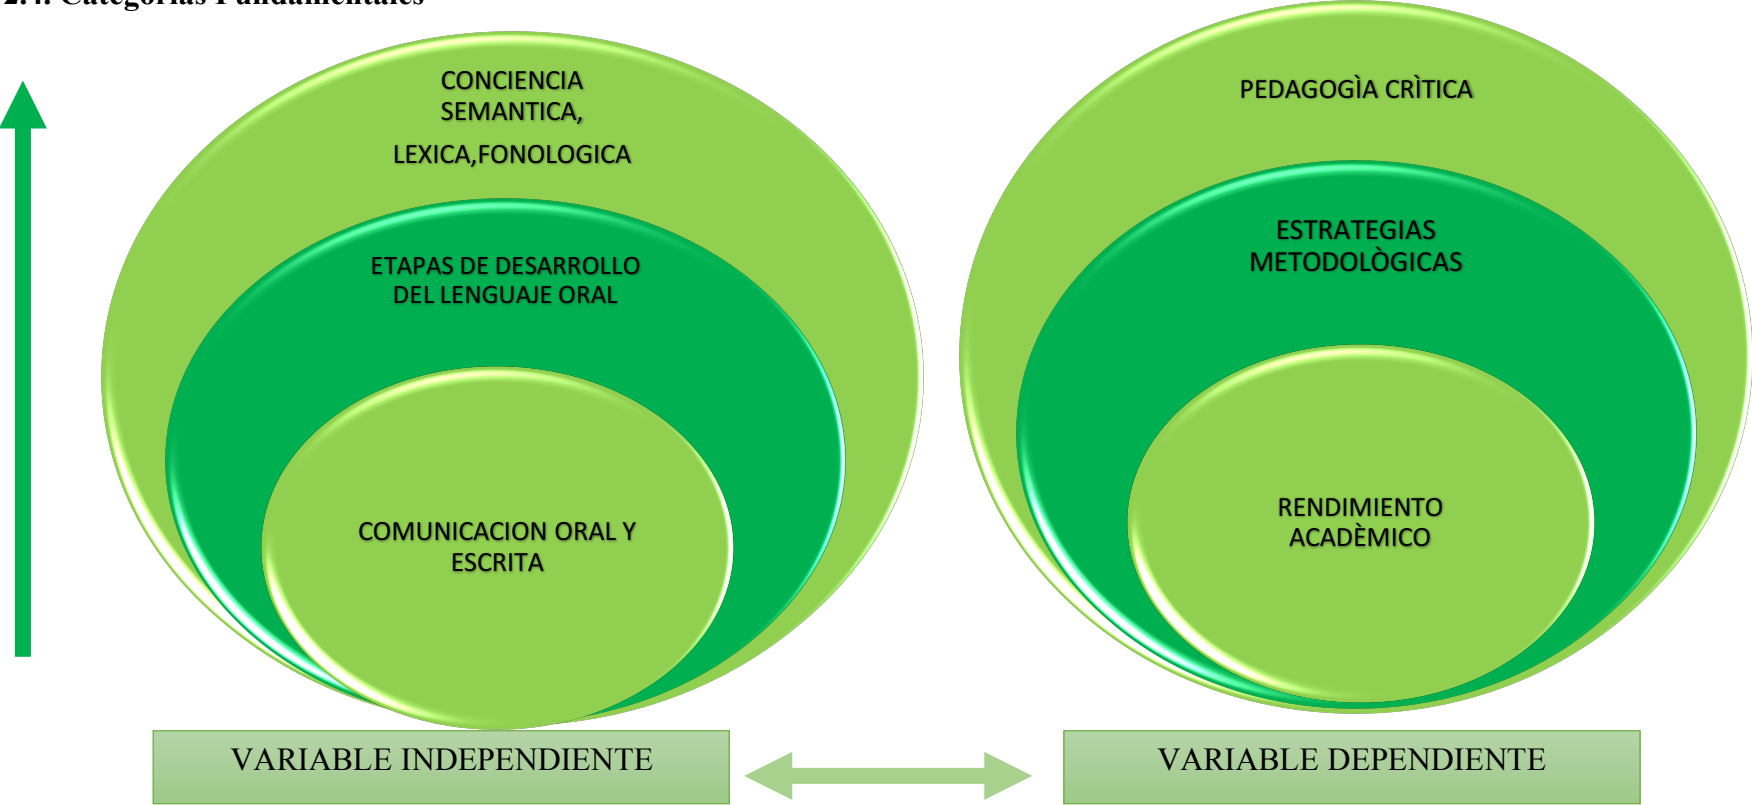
2.4. Categorías Fundamentales

CONCIENCIA SEMANTICA,

LEXICA,FONOLOGICA

ETAPAS DE DESARROLLO DEL LENGUAJE ORAL

COMUNICACION ORAL Y ESCRITA

PEDAGOGÌA CRÌTICA

ESTRATEGIAS METODOLÒGICAS

RENDIMIENTO ACADÈMICO

VARIABLE INDEPENDIENTE

VARIABLE DEPENDIENTE